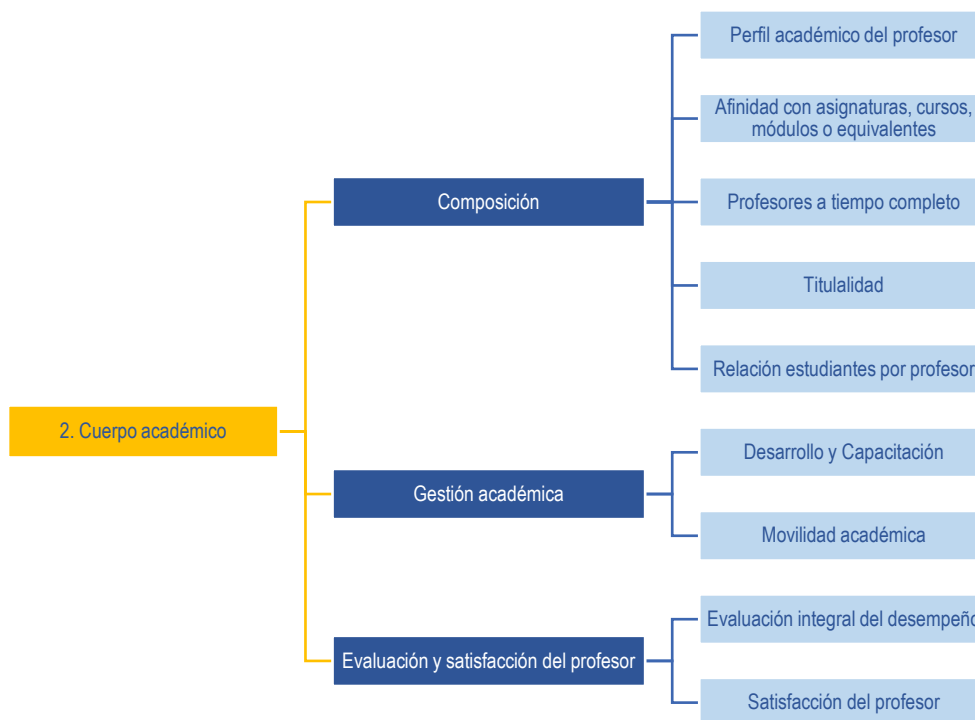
2. Cuerpo académico

Composición

Perfil académico del profesor

Afinidad con asignaturas, cursos, módulos o equivalentes

Profesores a tiempo completo

Titulalidad

Relación estudiantes por profesor

Gestión académica

Desarrollo y Capacitación

Movilidad académica

Evaluación y satisfacción del profesor

Evaluación integral del desempeño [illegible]

Satisfacción del profesor